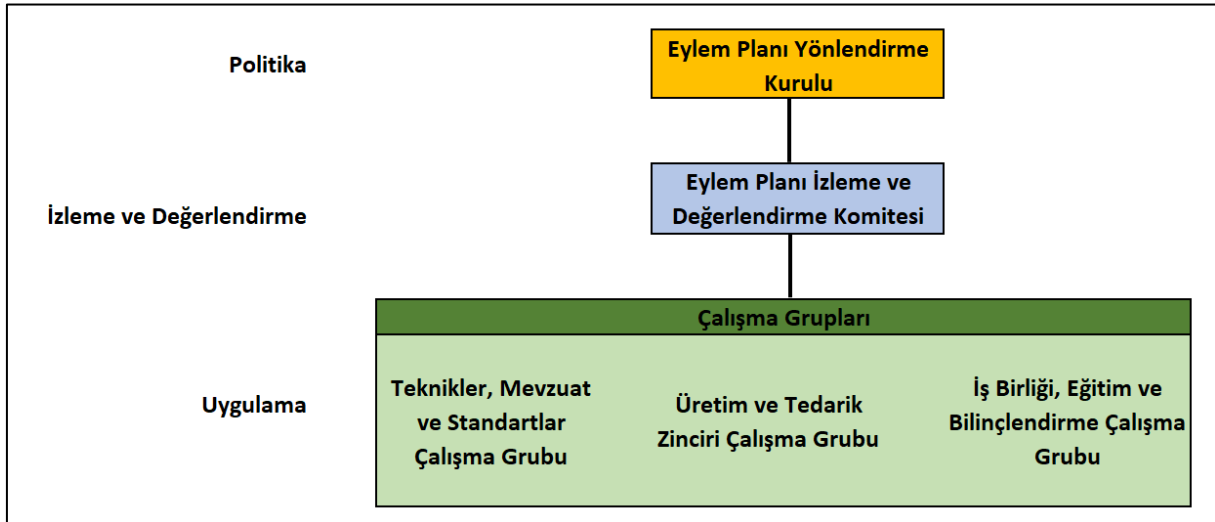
Politika

Eylem Planı Yönlendirme Kurulu

İzleme ve Değerlendirme

Eylem Planı İzleme ve Değerlendirme Komitesi

Çalışma Grupları

Uygulama

Teknikler, Mevzuat ve Standartlar Çalışma Grubu

Üretim ve Tedarik Zinciri Çalışma Grubu

İş Birliği, Eğitim ve Bilinçlendirme Çalışma Grubu